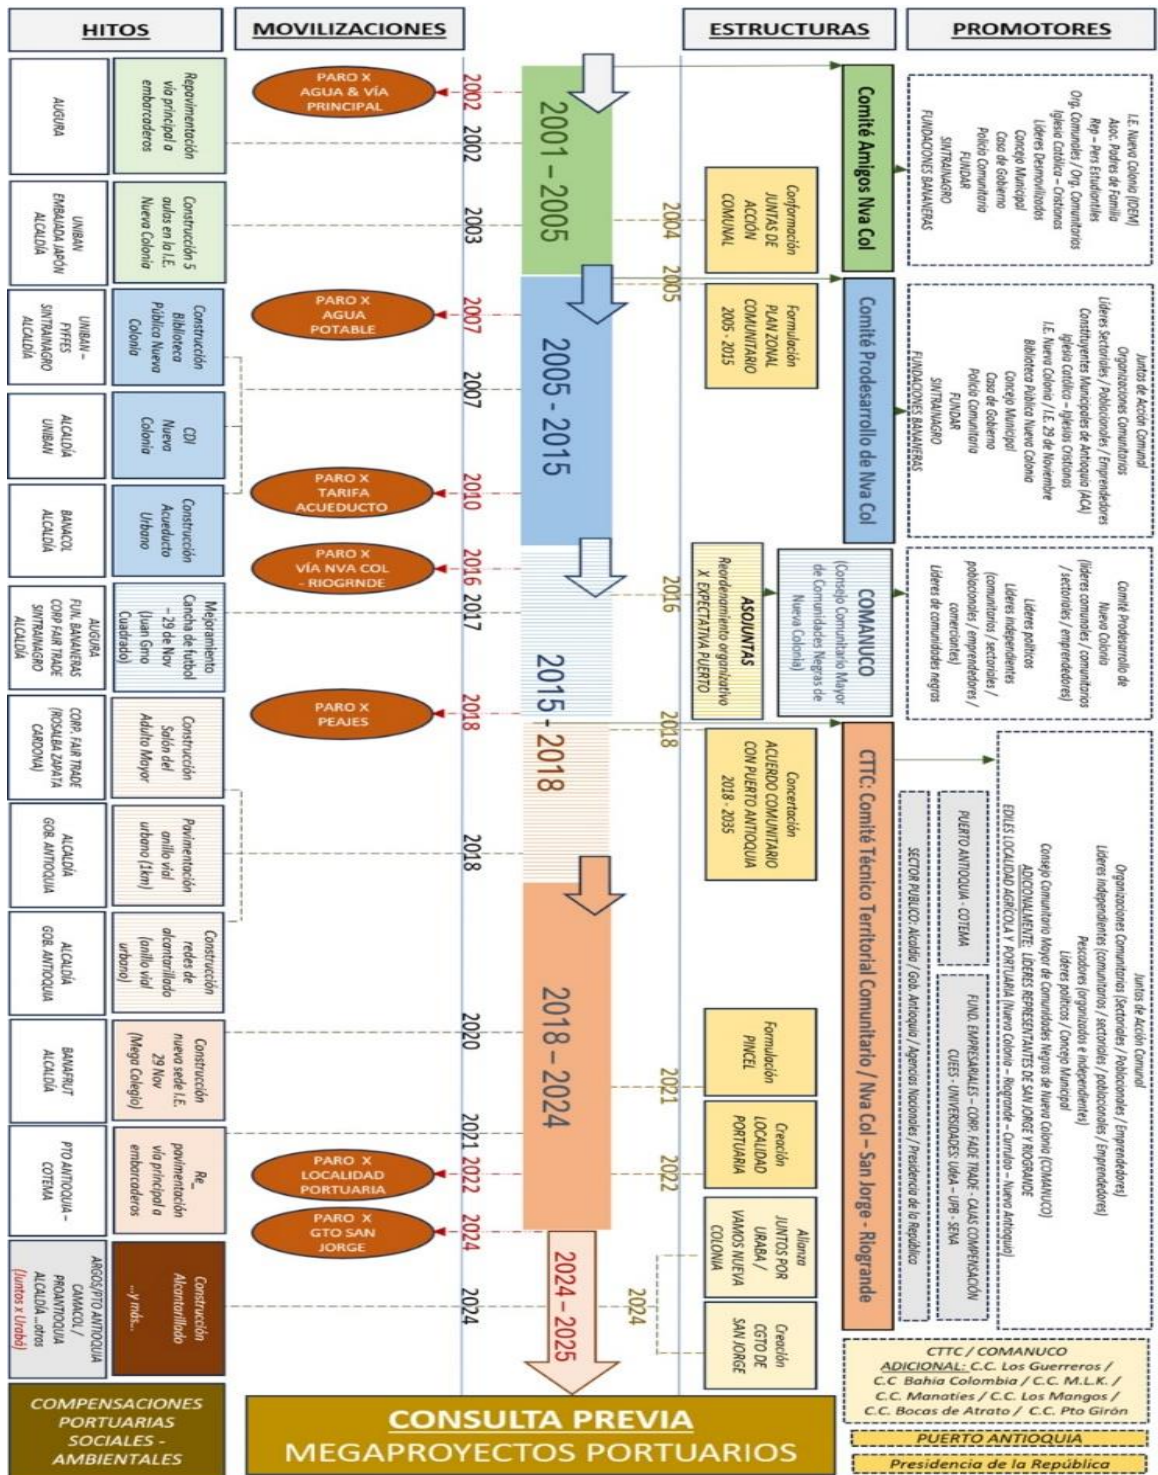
HITOS

MOVILIZACIONES

ESTRUCTURAS

PROMOTORES

AUGURA

Repavimentación vía principal a embarcaderos

PARO X AGUA & VÍA PRINCIPAL

2002

2002

2001 – 2005

Comité Amigos Nva Col

I.E. Nueva Colonia (IDEM)
Asoc. Padres de Familia
Rep – Pers Estudiantiles
Org. Comunales / Org. Comunitarios
Iglesia Católica – Cristianas
Líderes Desmovilizados
Concejo Municipal
Casa de Gobierno
Policía Comunitaria
FUNDAR
SINTRAINAGRO
FUNDACIONES BANANERAS

UNIBAN
EMBAJADA JAPÓN
ALCALDÍA

Construcción 5 aulas en la I.E. Nueva Colonia

2003

2004

Conformación JUNTAS DE ACCIÓN COMUNAL

UNIBAN – FYFFES
SINTRAINAGRO
ALCALDÍA

Construcción Biblioteca Pública Nueva Colonia

PARO X AGUA POTABLE

2007

2005

2005

Formulación PLAN ZONAL COMUNITARIO 2005 - 2015

Comité Prodesarrollo de Nva Col

Juntas de Acción Comunal
Organizaciones Comunitarias
Líderes Sectoriales / Poblacionales / Emprendedores
Constituyentes Municipales de Antioquia (ACA)
Iglesia Católica – Iglesias Cristianas
I.E. Nueva Colonia / I.E. 29 de Noviembre
Biblioteca Pública Nueva Colonia
Concejo Municipal
Casa de Gobierno
Policía Comunitaria
FUNDAR
SINTRAINAGRO
FUNDACIONES BANANERAS

ALCALDÍA
UNIBAN

CDI Nueva Colonia

2007

2005 - 2015

BANACOL
ALCALDÍA

Construcción Acueducto Urbano

PARO X TARIFA ACUEDUCTO

2010

PARO X VÍA NVA COL - RIOGRNDE

2016

2016

ASOJUNTAS
Reordenamiento organizativo X EXPECTATIVA PUERTO

COMANUCO
(Consejo Comunitario Mayor de Comunidades Negras de Nueva Colonia)

Comité Prodesarrollo de Nueva Colonia
Líderes comunales / comunitarios / sectoriales / emprendedores)
Líderes políticos
Líderes independientes (comunitarios / sectoriales / poblacionales / emprendedores / comerciantes)
Líderes de comunidades negras

AUGURA
FUN. BANANERAS
CORP. FAIR TRADE
SINTRAINAGRO
ALCALDÍA

Mejoramiento Cancha de futbol – 29 de Nov (Juan Grno Cuadrado)

2017

2015 - 2018

CORP. FAIR TRADE
(ROSALBA ZAPATA CARDONA)

Construcción Salón del Adulto Mayor

PARO X PEAJES

2018

2018

Concertación ACUERDO COMUNITARIO CON PUERTO ANTIOQUIA 2018 - 2035

CTTC: Comité Técnico Territorial Comunitario / Nva Col – San Jorge - Riogrande

Juntas de Acción Comunal
Organizaciones Comunitarias (Sectoriales / Poblacionales / Emprendedores)
Líderes independientes (comunitarios / sectoriales / poblacionales / Emprendedores)
Pescadores (organizados e independientes)
Líderes políticos / Concejo Municipal
Consejo Comunitario Mayor de Comunidades Negras de Nueva Colonia (COMANUCO)
ADICIONALMENTE: LÍDERES REPRESENTANTES DE SAN JORGE Y RIOGRANDE
EDILES LOCALIDAD AGRÍCOLA Y PORTUARIA (Nueva Colonia – Riogrande – Currulao – Nueva Antioquia)

PUERTO ANTIOQUIA - COTEMA

FUND. EMPRESARIALES – CORP. FAIDE TRADE – CAJAS COMPENSACIÓN
CUEES – UNIVERSIDADES: UdeA – UPB - SENA

SECTOR PUBLICO: Alcaldía / Gob. Antioquia / Agencias Nacionales / Presidencia de la República

ALCALDÍA
GOB. ANTIOQUIA

Pavimentación anillo vial urbano (1km)

2018

ALCALDÍA
GOB. ANTIOQUIA

Construcción redes de alcantarillado (anillo vial urbano)

2018 – 2024

BANAFRUT
ALCALDÍA

Construcción nueva sede I.E. 29 Nov (Mega Colegio)

2020

2021

Formulación PINCEL

PTO ANTIOQUIA - COTEMA

Re_ pavimentación vía principal a embarcaderos

PARO X LOCALIDAD PORTUARIA

2021

2022

2022

Creación LOCALIDAD PORTUARIA

PARO X GTO SAN JORGE

2024

Alianza JUNTOS POR URABA / VAMOS NUEVA COLONIA

ARGOS/PTO ANTIOQUIA
CAMACOL / PROANTIOQUIA
ALCALDÍA....otros
(Juntos x Urabá)

Construcción Alcantarillado
...y más...

2024

2024

2024 – 2025

Creación CGTO DE SAN JORGE

CTTC / COMANUCO
ADICIONAL: C.C. Los Guerreros / C.C Bahía Colombia / C.C. M.L.K. / C.C. Manatíes / C.C. Los Mangos / C.C. Bocas de Atrato / C.C. Pto Girón

PUERTO ANTIOQUIA

Presidencia de la República

COMPENSACIONES PORTUARIAS SOCIALES - AMBIENTALES

CONSULTA PREVIA
MEGAPROYECTOS PORTUARIOS